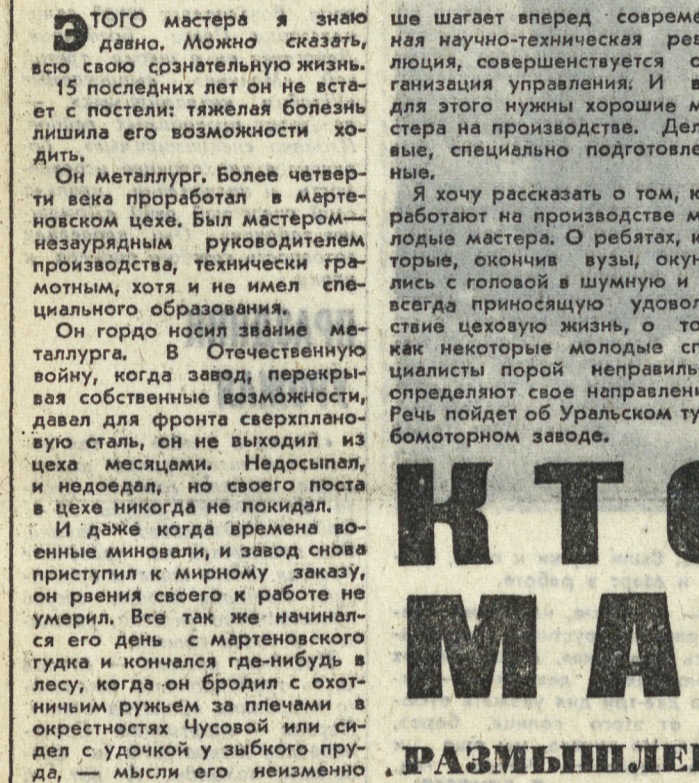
ЭТОГО мастера я знаю давно. Можно сказать, всю свою сознательную жизнь. 15 последних лет он не встает с постели: тяжелая болезнь лишила его возможности ходить.

Он металлург. Более четверти века проработал в мартеновском цехе. Был мастером — незаурядным руководителем производства, технически грамотным, хотя и не имел специального образования.

Он гордо носил звание металлурга. В Отечественную войну, когда завод, перекрывая собственные возможности, давал для фронта сверхплановую сталь, он не выходил из цеха месяцами. Недосыпал, и недоедал, но своего поста в цехе никогда не покидал.

И даже когда времена военные миновали, и завод снова приступил к мирному заказу, он рвения своего к работе не умерил. Все так же начинался его день с мартеновского гудка и кончался где-нибудь в лесу, когда он бродил с охотничьим ружьем за плечами в окрестностях Чусовой или сидел с удочкой у зыбкого пруда, — мысли его неизменно

ше шагает вперед совреме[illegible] ная научно-техническая рев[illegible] люция, совершенствуется о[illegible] ганизация управления. И в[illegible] для этого нужны хорошие м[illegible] стера на производстве. Дел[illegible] вые, специально подготовле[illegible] ные.

Я хочу рассказать о том, к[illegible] работают на производстве м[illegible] лодые мастера. О ребятах, к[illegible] торые, окончив вузы, окун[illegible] лись с головой в шумную и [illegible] всегда приносящую удовол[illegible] ствие цеховую жизнь, о то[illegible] как некоторые молодые сп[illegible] циалисты порой неправиль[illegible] определяют свое направлени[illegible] Речь пойдет об Уральском ту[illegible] бомоторном заводе.

КТО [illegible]
МА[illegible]

РАЗМЫШЛЕ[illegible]